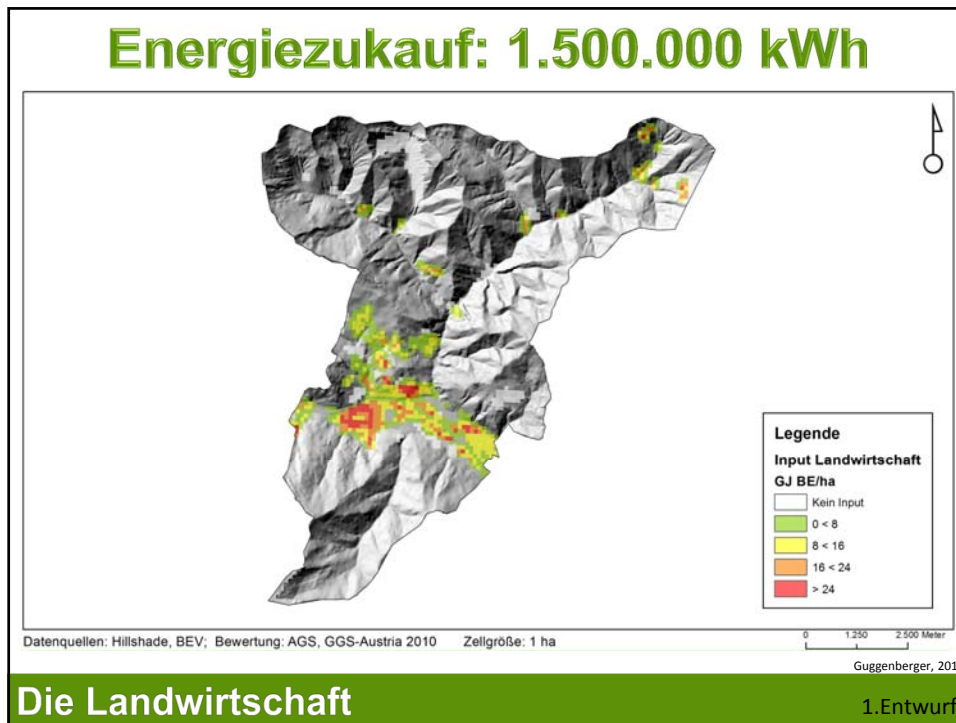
Energiezukauf: 1.500.000 kWh

Legende
Input Landwirtschaft
GJ BE/ha
Kein Input
0 < 8
8 < 16
16 < 24
> 24

Datenquellen: Hillshade, BEV; Bewertung: AGS, GGS-Austria 2010 Zellgröße: 1 ha

0 1.250 2.500 Meter

Guggenberger, 201

Die Landwirtschaft

1.Entwurf